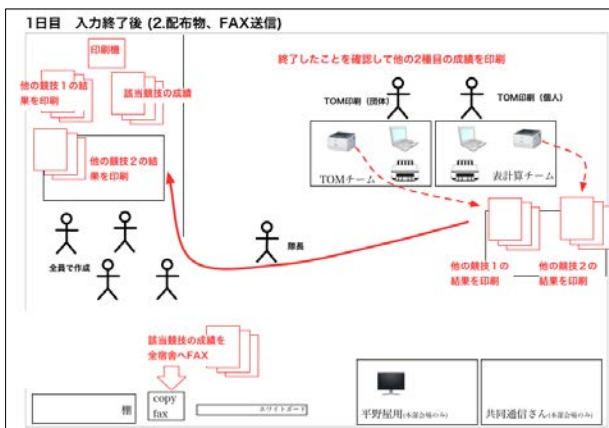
1日目　入力終了後 (2.配布物、FAX送信)

印刷機

他の競技１の結果を印刷

該当競技の成績

他の競技２の結果を印刷

終了したことを確認して他の2種目の成績を印刷

TOM印刷（団体）

TOM印刷（個人）

TOMチーム

表計算チーム

係長

全員で作成

他の競技１の結果を印刷

他の競技２の結果を印刷

該当競技の成績を全宿舎へFAX

copy
fax

棚

ホワイトボード

平野屋用(本部会場のみ)

共同通信さん(本部会場のみ)